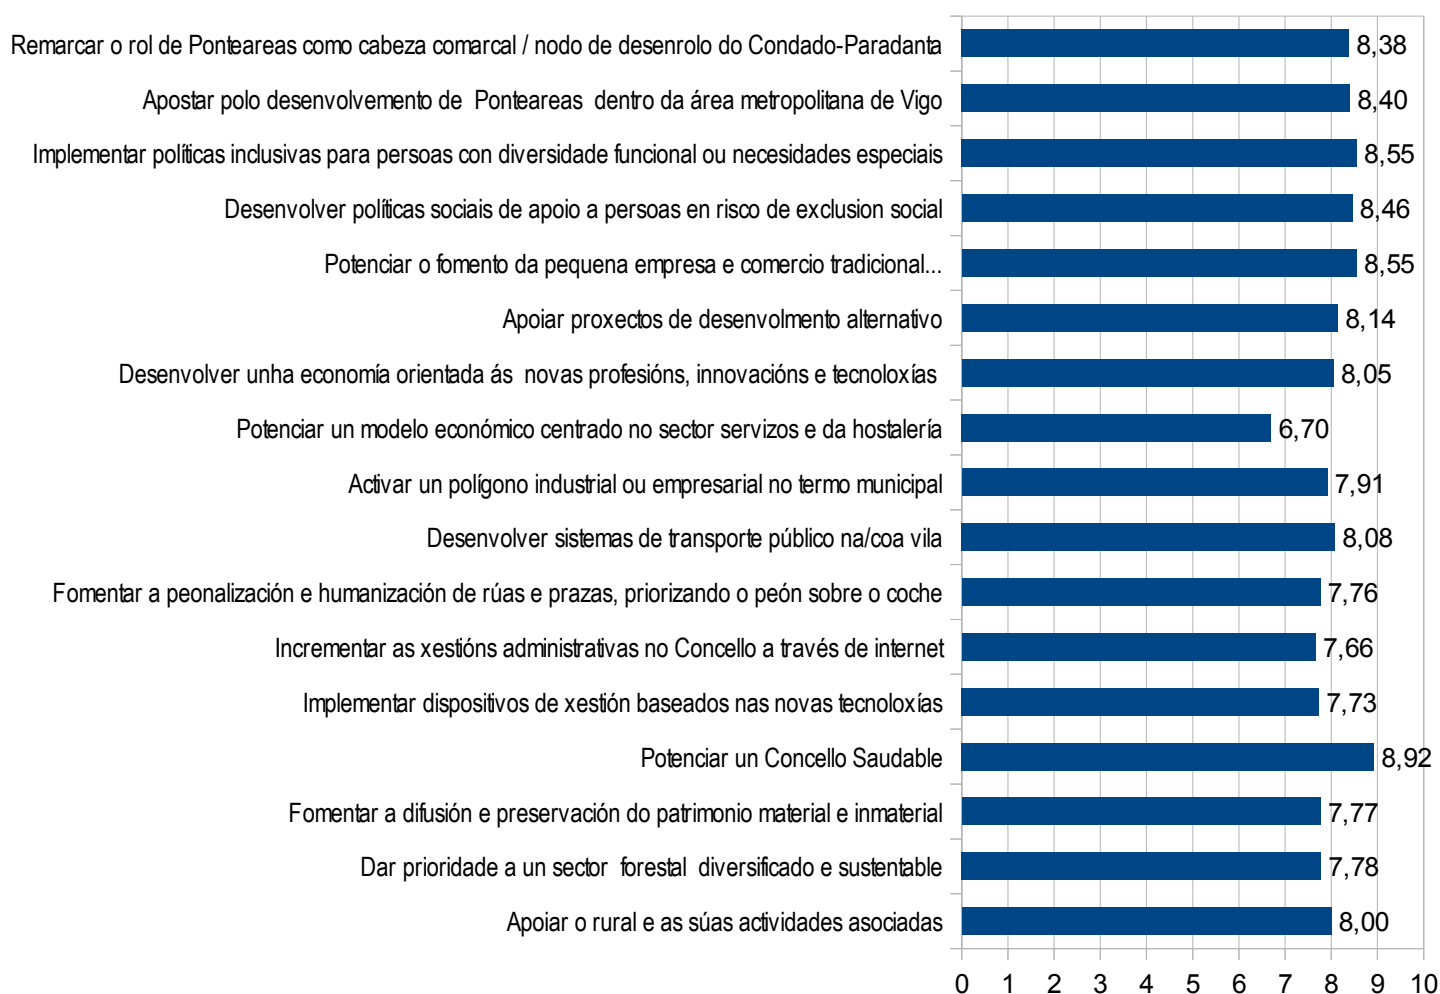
Remarcar o rol de Ponteareas como cabeza comarcal / nodo de desenrolo do Condado-Paradanta 8,38
Apostar polo desenvolvemento de Ponteareas dentro da área metropolitana de Vigo 8,40
Implementar políticas inclusivas para persoas con diversidade funcional ou necesidades especiais 8,55
Desenvolver políticas sociais de apoio a persoas en risco de exclusion social 8,46
Potenciar o fomento da pequena empresa e comercio tradicional... 8,55
Apoiar proxectos de desenvolmento alternativo 8,14
Desenvolver unha economía orientada ás novas profesións, innovacións e tecnoloxías 8,05
Potenciar un modelo económico centrado no sector servizos e da hostalería 6,70
Activar un polígono industrial ou empresarial no termo municipal 7,91
Desenvolver sistemas de transporte público na/coa vila 8,08
Fomentar a peonalización e humanización de rúas e prazas, priorizando o peón sobre o coche 7,76
Incrementar as xestións administrativas no Concello a través de internet 7,66
Implementar dispositivos de xestión baseados nas novas tecnoloxías 7,73
Potenciar un Concello Saudable 8,92
Fomentar a difusión e preservación do patrimonio material e inmaterial 7,77
Dar prioridade a un sector forestal diversificado e sustentable 7,78
Apoiar o rural e as súas actividades asociadas 8,00

0 1 2 3 4 5 6 7 8 9 10